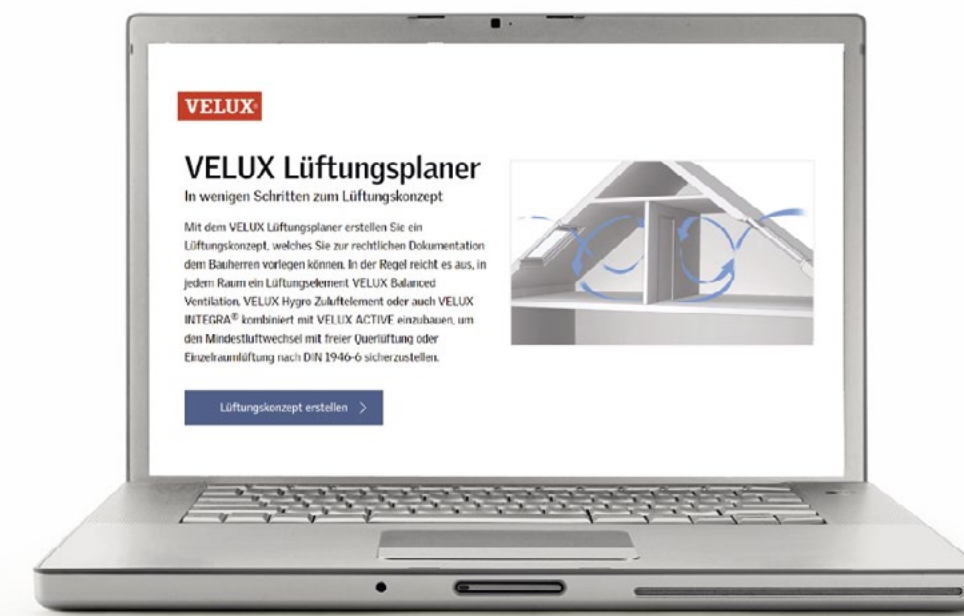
VELUX®

VELUX Lüftungsplaner

In wenigen Schritten zum Lüftungskonzept

Mit dem VELUX Lüftungsplaner erstellen Sie ein Lüftungskonzept, welches Sie zur rechtlichen Dokumentation dem Bauherren vorlegen können. In der Regel reicht es aus, in jedem Raum ein Lüftungselement VELUX Balanced Ventilation, VELUX Hygro Zuluftelement oder auch VELUX INTEGRA® kombiniert mit VELUX ACTIVE einzubauen, um den Mindestluftwechsel mit freier Querlüftung oder Einzelraumlüftung nach DIN 1946-6 sicherzustellen.

Lüftungskonzept erstellen ›